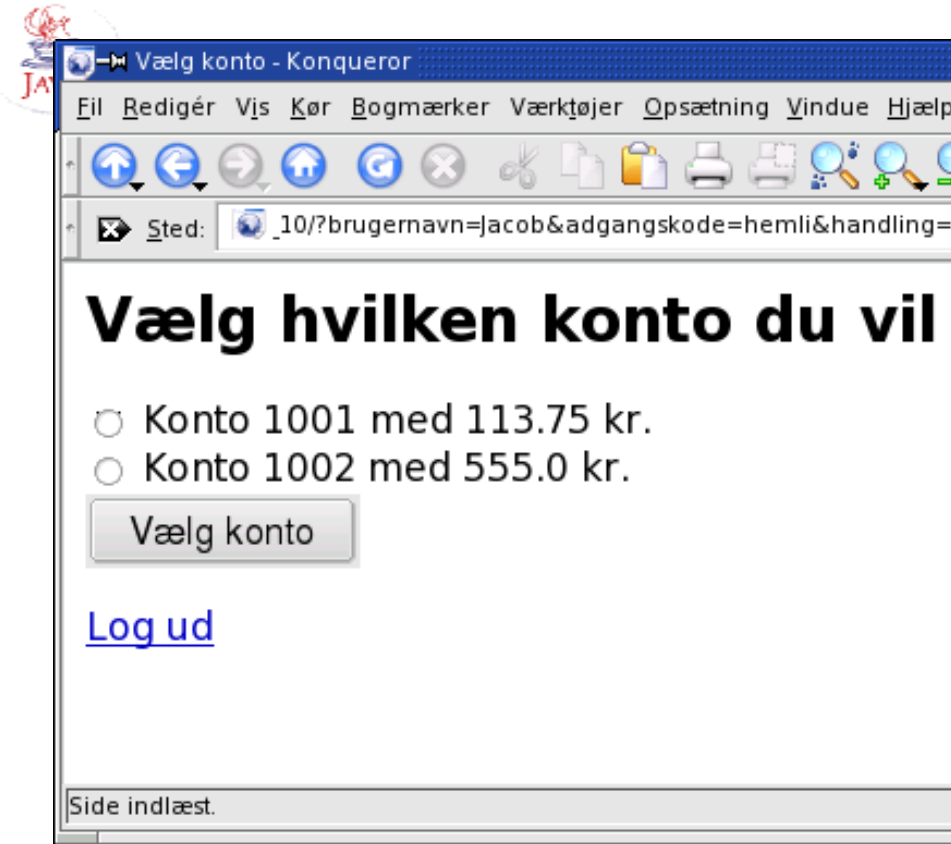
JAV

Vælg konto - Konqueror

Fil Redigér Vis Kør Bogmærker Værktøjer Opsætning Vindue Hjælp

Sted: _10/?brugernavn=Jacob&adgangskode=hemli&handling=

Vælg hvilken konto du vil

Konto 1001 med 113.75 kr.
Konto 1002 med 555.0 kr.

Vælg konto

Log ud

Side indlæst.